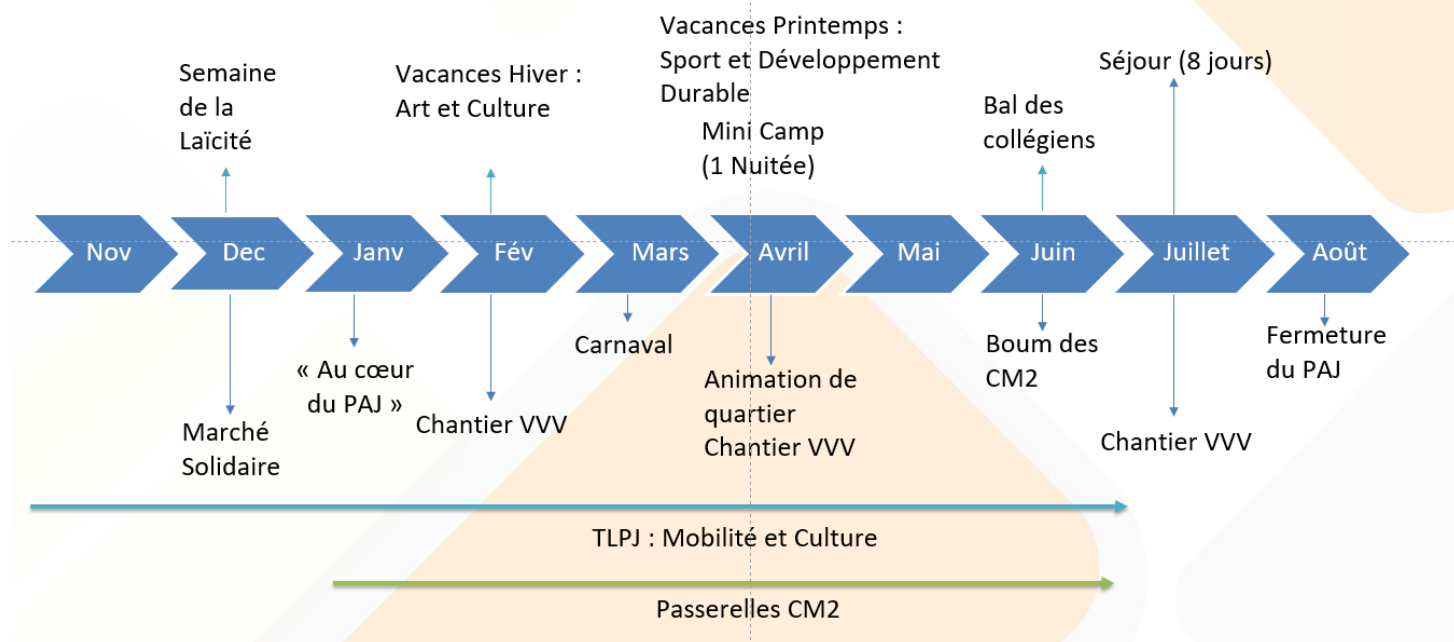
Semaine de la Laïcité

Vacances Hiver : Art et Culture

Vacances Printemps : Sport et Développement Durable

Mini Camp (1 Nuitée)

Séjour (8 jours)

Bal des collégiens

Nov

Dec

Janv

Fév

Mars

Avril

Mai

Juin

Juillet

Août

Marché Solidaire

« Au cœur du PAJ »

Chantier VVV

Carnaval

Animation de quartier Chantier VVV

Boum des CM2

Chantier VVV

Fermeture du PAJ

TLPJ : Mobilité et Culture

Passerelles CM2